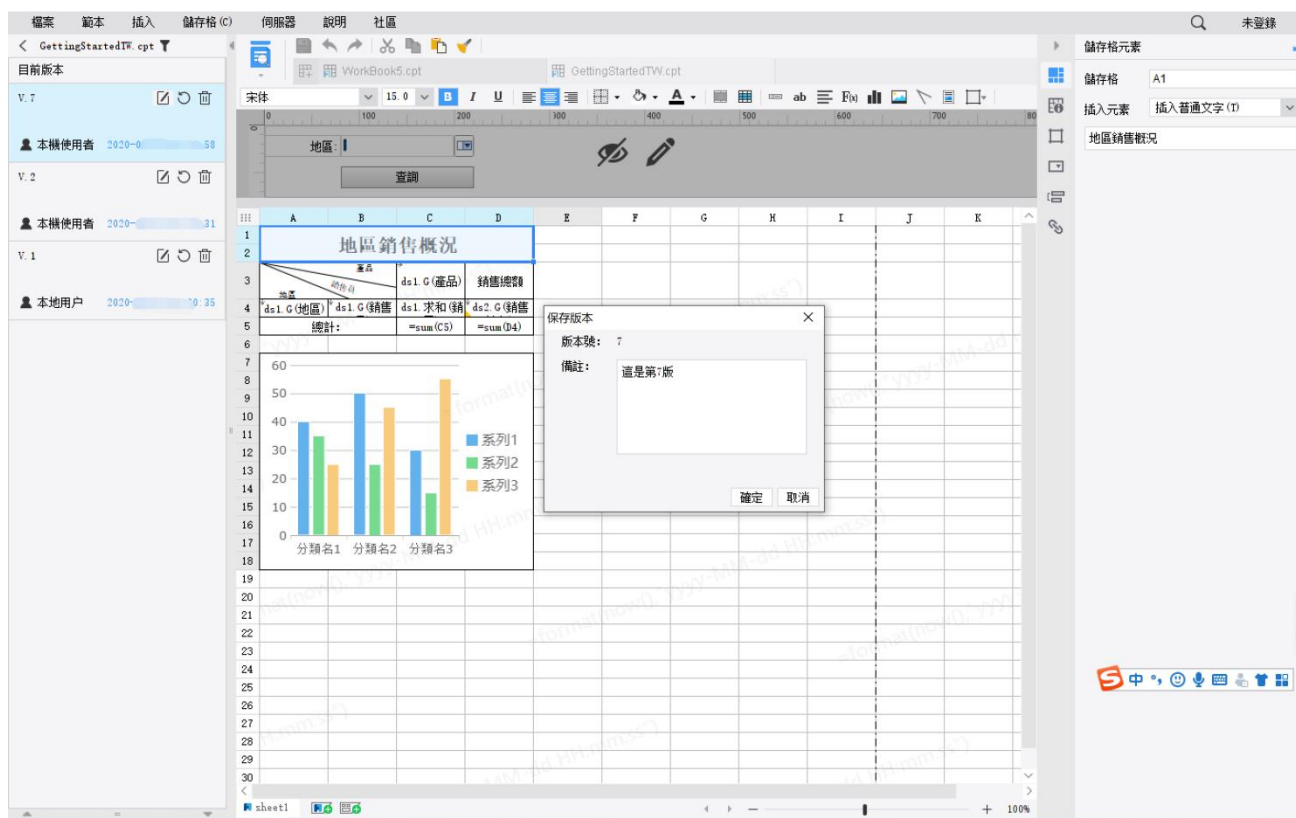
檔案 範本 插入 儲存格(C) 伺服器 說明 社區 未登錄

< GettingStartedTW.cpt
目前版本
V.7
本機使用者 2020-0 58
V.2
本機使用者 2020- 31
V.1
本地用户 2020- 0:35

WorkBook5.cpt GettingStartedTW.cpt

宋体 15.0 B I U

地區: 查詢

| | A | B | C | D |
|---|---|---|---|---|
| 2 | 地區銷售概況 | | | |
| 3 | 產品 銷售員 地區 | | ds1.G(產品) | 銷售總額 |
| 4 | ds1.G(地區) | ds1.G(銷售 | ds1.求和(銷 | ds2.G(銷售 |
| 5 | 總計: | | =sum(C5) | =sum(D4) |

60 50 40 30 20 10 0
分類名1 分類名2 分類名3
系列1 系列2 系列3

保存版本
版本號: 7
備註: 這是第7版
確定 取消

儲存格元素
儲存格 A1
插入元素 插入普通文字(T)
地區銷售概況

sheet1
100%